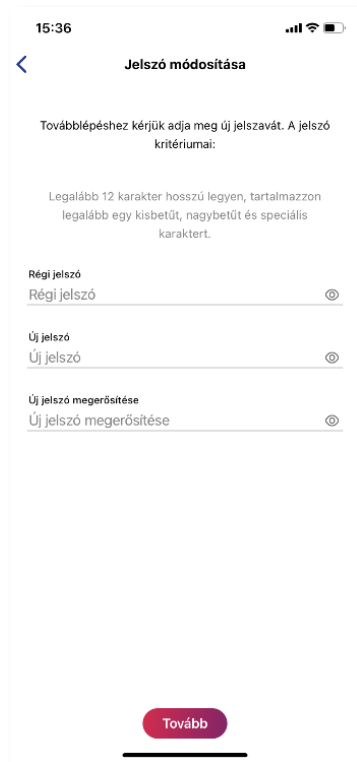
15:36

Jelszó módosítása

Továbblépéshez kérjük adja meg új jelszavát. A jelszó kritériumai:

Legalább 12 karakter hosszú legyen, tartalmazzon legalább egy kisbetűt, nagybetűt és speciális karaktert.

Régi jelszó
Régi jelszó

Új jelszó
Új jelszó

Új jelszó megerősítése
Új jelszó megerősítése

Tovább